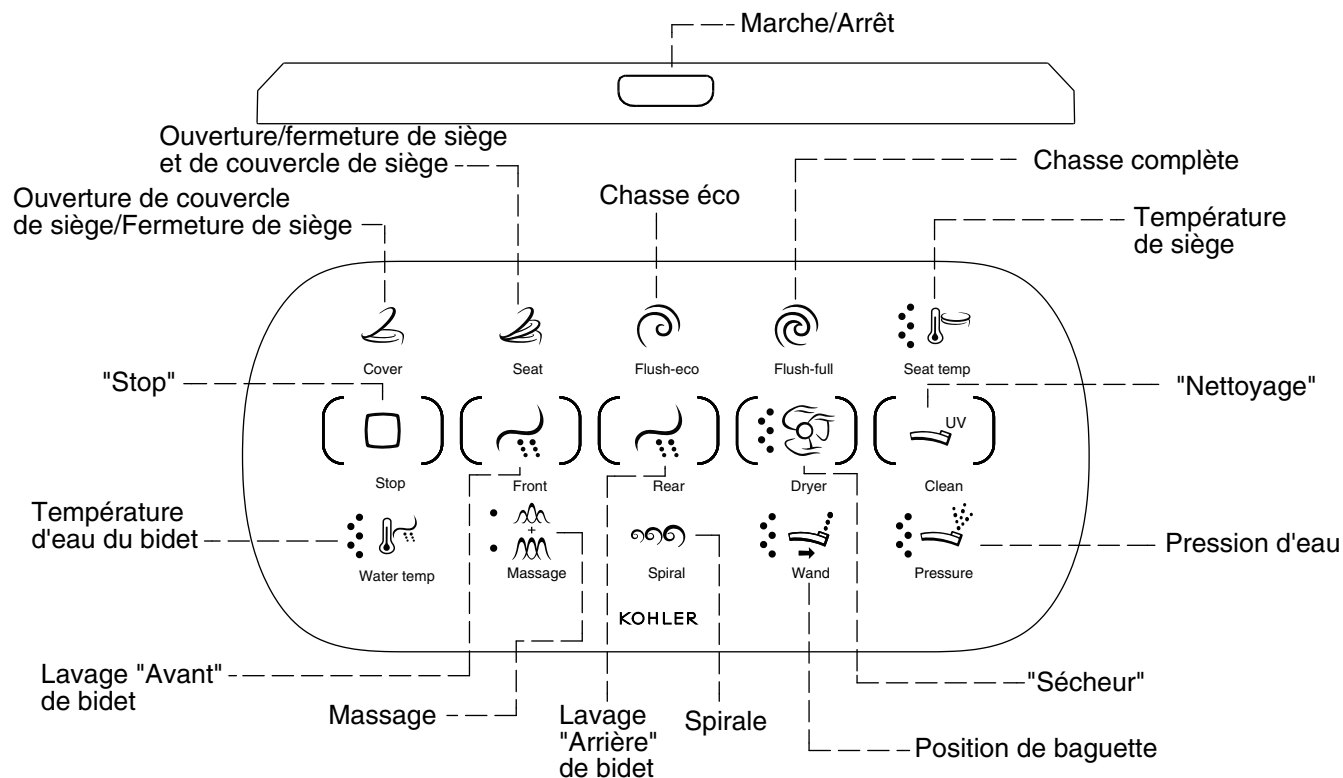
Marche/Arrêt

Ouverture/fermeture de siège et de couvercle de siège

Chasse complète

Chasse éco

Ouverture de couvercle de siège/Fermeture de siège

Température de siège

Cover

Seat

Flush-eco

Flush-full

Seat temp

"Stop"

"Nettoyage"

UV

Stop

Front

Rear

Dryer

Clean

Température d'eau du bidet

+

Water temp

Massage

Spiral

Wand

Pressure

Pression d'eau

KOHLER

Lavage "Avant" de bidet

"Sécheur"

Massage

Lavage "Arrière" de bidet

Spirale

Position de baguette